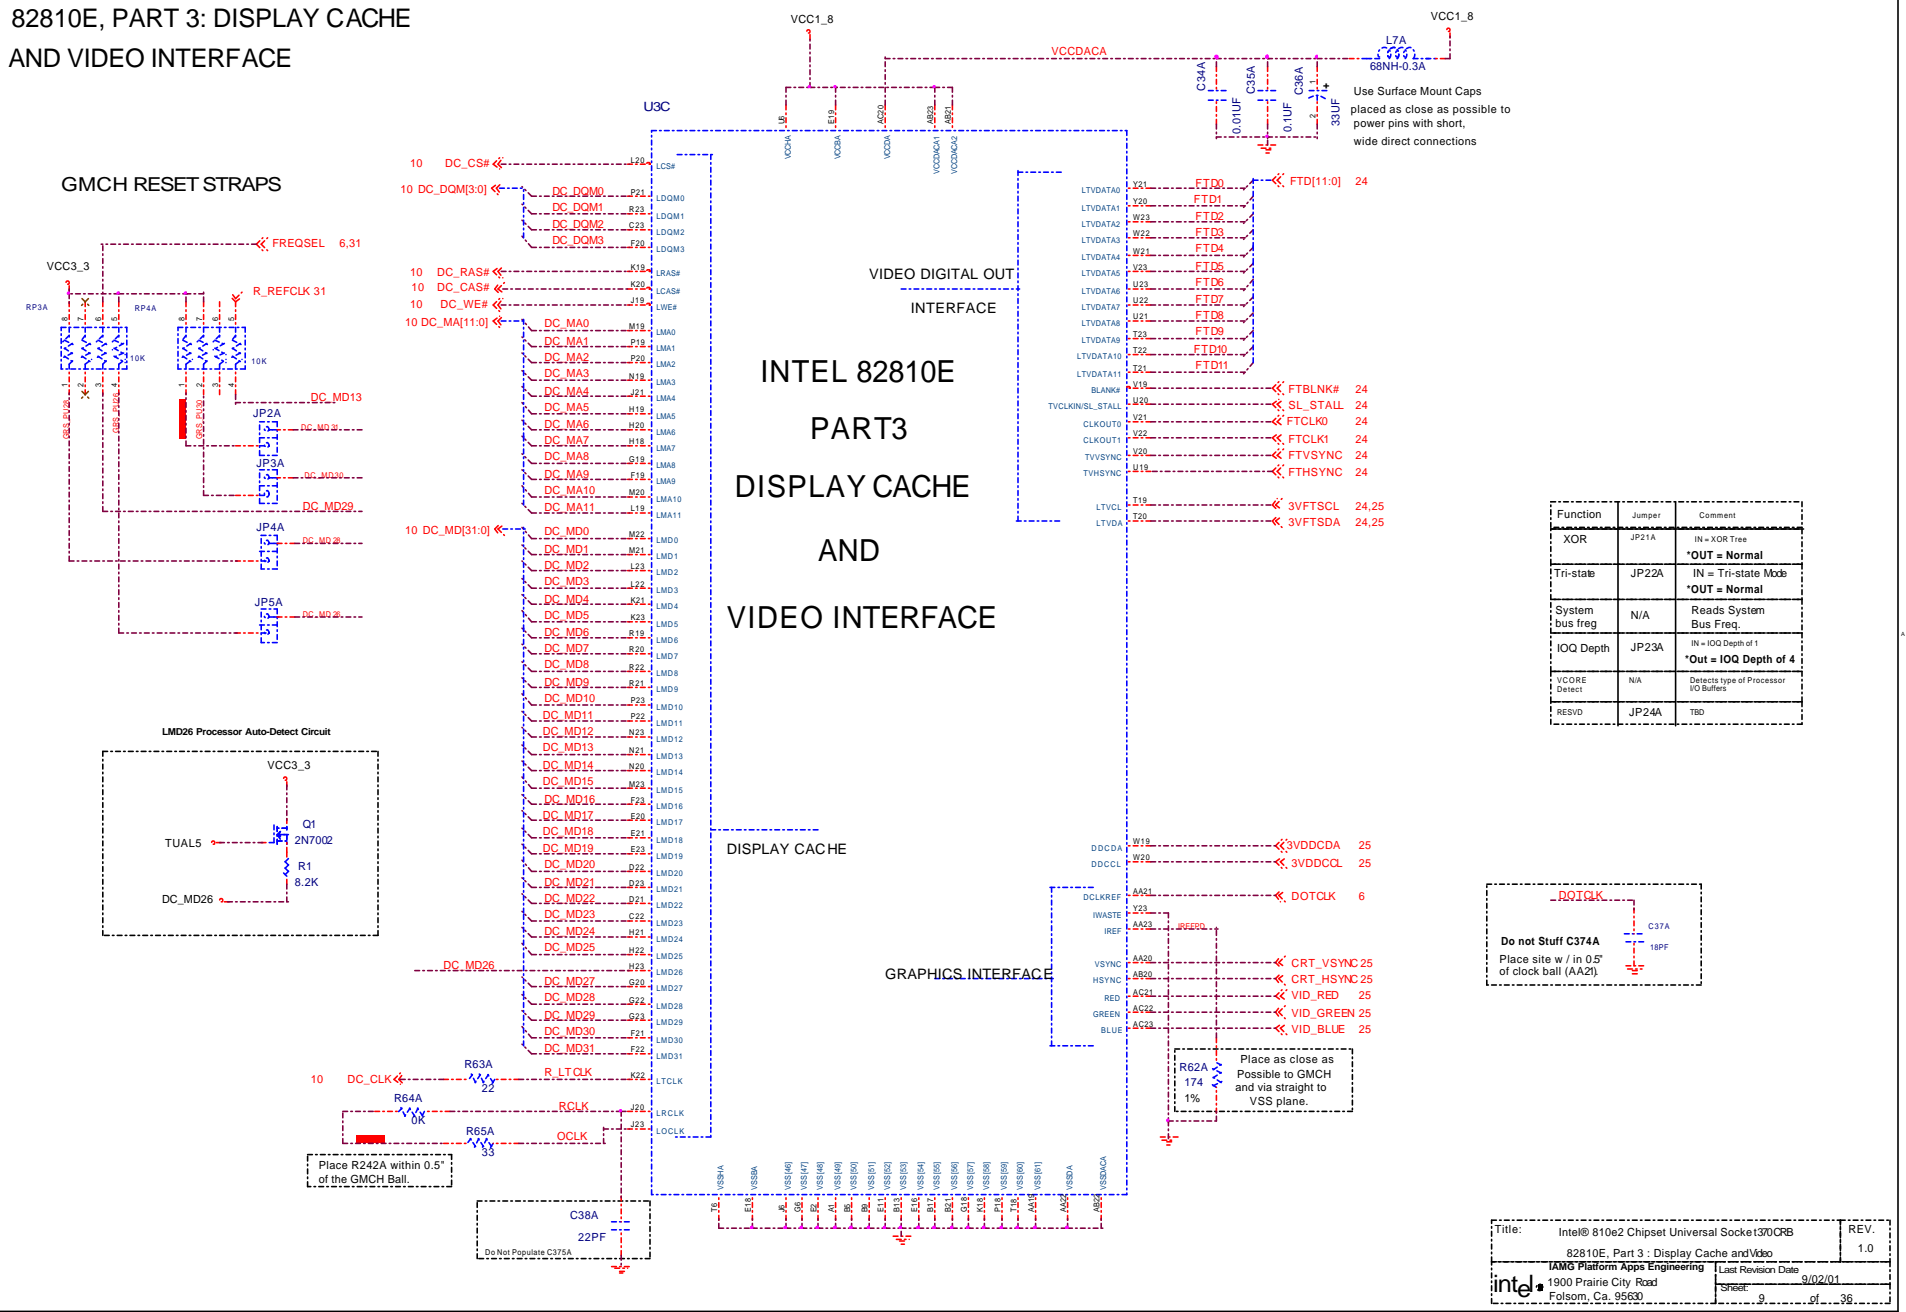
82810E, PART 3: DISPLAY CACHE AND VIDEO INTERFACE

GMCH RESET STRAPS

VCC1_8

VCC1_8

VCCDACA

L7A
68NH-0.3A

C34A
0.01UF

C35A
0.1UF

C36A
33UF

Use Surface Mount Caps placed as close as possible to power pins with short, wide direct connections

U3C

10 DC_CS#
10 DC_DQM[3:0]
DC_DQM0
DC_DQM1
DC_DQM2
DC_DQM3

FREQSEL 6,31
VCC3_3
R_REFCLK 31
RP3A
RP4A
10K
10K

10 DC_RAS#
10 DC_CAS#
10 DC_WE#
10 DC_MA[11:0]
DC_MA0
DC_MA1
DC_MA2
DC_MA3
DC_MA4
DC_MA5
DC_MA6
DC_MA7
DC_MA8
DC_MA9
DC_MA10
DC_MA11

DC_MD13
JP2A
DC_MD31
JP3A
DC_MD30
DC_MD29
JP4A
DC_MD28
JP5A
DC_MD26

10 DC_MD[31:0]
DC_MD0
DC_MD1
DC_MD2
DC_MD3
DC_MD4
DC_MD5
DC_MD6
DC_MD7
DC_MD8
DC_MD9
DC_MD10
DC_MD11
DC_MD12
DC_MD13
DC_MD14
DC_MD15
DC_MD16
DC_MD17
DC_MD18
DC_MD19
DC_MD20
DC_MD21
DC_MD22
DC_MD23
DC_MD24
DC_MD25
DC_MD26
DC_MD27
DC_MD28
DC_MD29
DC_MD30
DC_MD31

LCS#
LDQM0
LDQM1
LDQM2
LDQM3
LRAS#
LCAS#
LWE#
LMA0 LMA1 LMA2 LMA3 LMA4 LMA5 LMA6 LMA7 LMA8 LMA9 LMA10 LMA11
LMD0 LMD1 LMD2 LMD3 LMD4 LMD5 LMD6 LMD7 LMD8 LMD9 LMD10 LMD11 LMD12 LMD13 LMD14 LMD15 LMD16 LMD17 LMD18 LMD19 LMD20 LMD21 LMD22 LMD23 LMD24 LMD25 LMD26 LMD27 LMD28 LMD29 LMD30 LMD31
LTCLK
LRCLK
LOCLK

VIDEO DIGITAL OUT INTERFACE

INTEL 82810E
PART3
DISPLAY CACHE
AND
VIDEO INTERFACE

DISPLAY CACHE

GRAPHICS INTERFACE

LTVDATA0 LTVDATA1 LTVDATA2 LTVDATA3 LTVDATA4 LTVDATA5 LTVDATA6 LTVDATA7 LTVDATA8 LTVDATA9 LTVDATA10 LTVDATA11
BLANK#
TVCLKIN/SL_STALL
CLKOUT0
CLKOUT1
TVVSYNC
TVHSYNC
LTVCL
LTVDA

FTD[11:0] 24
FTD0 FTD1 FTD2 FTD3 FTD4 FTD5 FTD6 FTD7 FTD8 FTD9 FTD10 FTD11
FTBLNK# 24
SL_STALL 24
FTCLK0 24
FTCLK1 24
FTVSYNC 24
FTHSYNC 24
3VFTSCL 24,25
3VFTSDA 24,25

DDCDA
DDCCL
DCLKREF
IWASTE
IREF
VSYNC
HSYNC
RED
GREEN
BLUE

3VDDCDA 25
3VDDCCL 25
DOTCLK 6
IREFRQ
CRT_VSYNC 25
CRT_HSYNC 25
VID_RED 25
VID_GREEN 25
VID_BLUE 25

R62A
174
1%
Place as close as Possible to GMCH and via straight to VSS plane.

| Function | Jumper | Comment |
|---|---|---|
| XOR | JP21A | IN = XOR Tree *OUT = Normal |
| Tri-state | JP22A | IN = Tri-state Mode *OUT = Normal |
| System bus freq | N/A | Reads System Bus Freq. |
| IOQ Depth | JP23A | IN = IOQ Depth of 1 *Out = IOQ Depth of 4 |
| VCORE Detect | N/A | Detects type of Processor I/O Buffers |
| RESVD | JP24A | TBD |

DOTCLK
C37A
18PF
Do not Stuff C374A
Place site w / in 0.5" of clock ball (AA21).

LMD26 Processor Auto-Detect Circuit
VCC3_3
Q1
2N7002
TUAL5
R1
8.2K
DC_MD26

10 DC_CLK
R63A
22
R_LTCLK
R64A
0K
RCLK
R65A
33
OCLK
Place R242A within 0.5" of the GMCH Ball.
C38A
22PF
Do Not Populate C375A

Title: Intel® 810e2 Chipset Universal Socket370 CRB
82810E, Part 3 : Display Cache and Video
REV. 1.0
IAMG Platform Apps Engineering
1900 Prairie City Road
Folsom, Ca. 95630
Last Revision Date 9/02/01
Sheet 9 of 36
intel